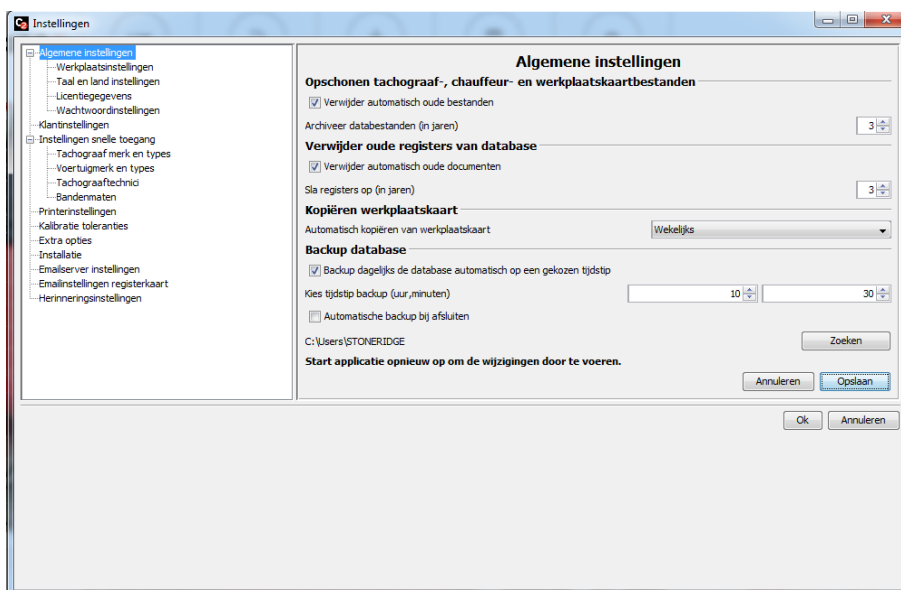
Instellingen

Algemene instellingen
Werkplaatsinstellingen
Taal en land instellingen
Licentiegegevens
Wachtwoordinstellingen
Klantinstellingen
Instellingen snelle toegang
Tachograaf merk en types
Voertuigmerk en types
Tachograaftechnici
Bandenmaten
Printerinstellingen
Kalibratie toleranties
Extra opties
Installatie
Emailserver instellingen
Emailinstellingen registerkaart
Herinneringsinstellingen

Algemene instellingen

Opschonen tachograaf-, chauffeur- en werkplaatskaartbestanden

Verwijder automatisch oude bestanden

Archiveer databestanden (in jaren) 3

Verwijder oude registers van database

Verwijder automatisch oude documenten

Sla registers op (in jaren) 3

Kopiëren werkplaatskaart

Automatisch kopiëren van werkplaatskaart Wekelijks

Backup database

Backup dagelijks de database automatisch op een gekozen tijdstip

Kies tijdstip backup (uur,minuten) 10 30

Automatische backup bij afsluiten

C:\Users\STONERIDGE Zoeken

Start applicatie opnieuw op om de wijzigingen door te voeren.

Annuleren Opslaan

Ok Annuleren